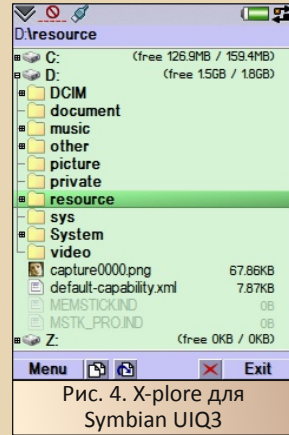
D:\resource

C: (free 126.9MB / 159.4MB)
D: (free 1.5GB / 1.8GB)
DCIM
document
music
other
picture
private
resource
sys
System
video
capture0000.png 67.86KB
default-capability.xml 7.87KB
MEMSTICK.IND 0B
MSTK_PRO.IND 0B
Z: (free 0KB / 0KB)

Menu Exit

Рис. 4. X-plore для Symbian UIQ3